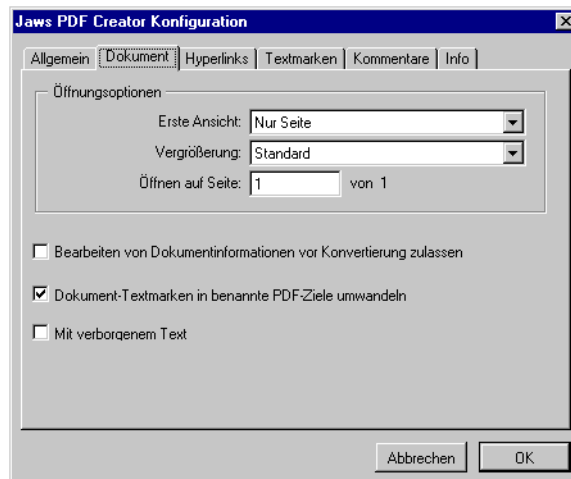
Jaws PDF Creator Konfiguration

Allgemein | Dokument | Hyperlinks | Textmarken | Kommentare | Info

Öffnungsoptionen

Erste Ansicht: Nur Seite

Vergrößerung: Standard

Öffnen auf Seite: 1 von 1

Bearbeiten von Dokumentinformationen vor Konvertierung zulassen

Dokument-Textmarken in benannte PDF-Ziele umwandeln

Mit verborgenem Text

Abbrechen

OK